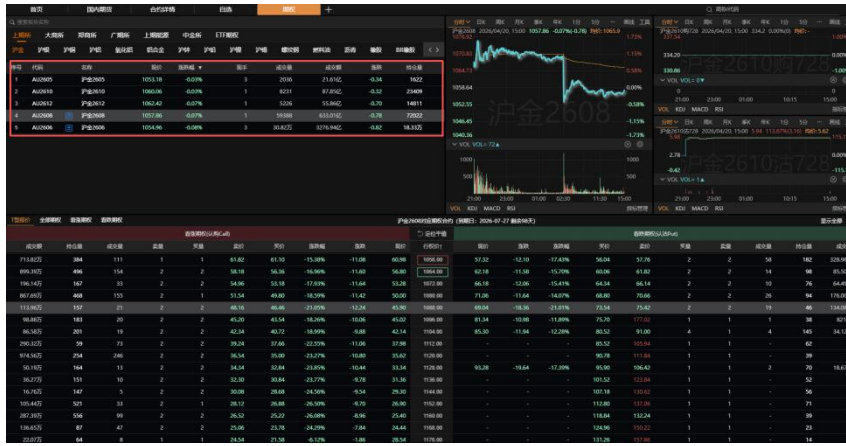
首页 国内期货 合约详情 自选 期权 +

Q 搜索板块名称

上期所 大商所 郑商所 广期所 上期能源 中金所 ETF期权

沪金 沪银 沪铜 沪铝 氧化铝 铝合金 沪锌 沪铅 沪镍 沪锡 螺纹钢 燃料油 沥青 橡胶 BR橡胶

| 序号 | 代码 | 名称 | 最新 | 涨跌幅 | 现手 | 成交量 | 成交额 | 涨跌 | 持仓量 |
|---|---|---|---|---|---|---|---|---|---|
| 1 | AU2605 | 沪金2605 | 1053.18 | -0.03% | 3 | 2036 | 21.61亿 | -0.34 | 1622 |
| 2 | AU2610 | 沪金2610 | 1060.06 | -0.03% | 1 | 8231 | 87.85亿 | -0.32 | 23409 |
| 3 | AU2612 | 沪金2612 | 1062.42 | -0.07% | 1 | 5226 | 55.86亿 | -0.70 | 14811 |
| 4 | AU2608 | 沪金2608 | 1057.86 | -0.07% | 1 | 59388 | 633.01亿 | -0.78 | 72022 |
| 5 | AU2606 | 沪金2606 | 1054.96 | -0.08% | 3 | 30.82万 | 3276.94亿 | -0.82 | 18.33万 |

分时 日K 周K 月K 季K 年K 1分 5分 ··· 画线 工具
沪金2608 2026/04/20, 15:00 1057.86 -0.07%(-0.78) 均价:1065.9

1070.83 1.15%
1064.71 0.58%
1058.64 0.00%
1052.55 -0.58%
1046.45 -1.15%
1040.36 -1.73%

沪金2608

VOL VOL: 72
1000
500
21:00 23:00 01:00 02:30 11:30 15:00
VOL KDJ MACD RSI 指标管理

Q 期货代码
分时 日K 周K 月K 季K 年K 1分 5分 ··· 画线
沪金2610购728 2026/04/20, 15:00 334.2 0.00%(0) 均价:
334.20
330.86
VOL VOL: 0
沪金2610购728
21:00 23:00 01:00 10:15 15:00
VOL KDJ MACD RSI
分时 日K 周K 月K 季K 年K 1分 5分 ··· 画线
沪金2610沽728 2026/04/20, 15:00 5.94 113.67%(3.16) 均价:5.62
2.78 0.00%
-0.42 -115.
VOL VOL: 1
沪金2610沽728
21:00 23:00 01:00 10:15 15:00
VOL KDJ MACD RSI

T型报价 全部期权 波动期权 自选期权
沪金2608的金期权合约 (到期日: 2026-07-27 剩余98天) 显示全部

看涨期权(认购Call) 看跌期权(认沽Put)

| 成交额 | 持仓量 | 成交量 | 卖量 | 买量 | 卖价 | 买价 | 涨跌幅 | 涨跌 | 最新 | 行权价 | 最新 | 涨跌 | 涨跌幅 | 买价 | 卖价 | 买量 | 卖量 | 成交量 | 持仓量 | 成交额 |
|---|---|---|---|---|---|---|---|---|---|---|---|---|---|---|---|---|---|---|---|---|
| 713.82万 | 384 | 111 | 1 | 1 | 61.82 | 61.10 | -15.38% | -11.08 | 60.98 | 1056.00 | 57.32 | -12.10 | -17.43% | 56.04 | 57.76 | 2 | 2 | 58 | 182 | 328.96 |
| 899.39万 | 496 | 154 | 2 | 2 | 58.18 | 56.36 | -16.96% | -11.60 | 56.80 | 1064.00 | 62.18 | -11.58 | -15.70% | 60.06 | 61.82 | 2 | 2 | 14 | 98 | 85.50 |
| 196.14万 | 167 | 33 | 2 | 1 | 54.96 | 53.18 | -17.93% | -11.64 | 53.28 | 1072.00 | 66.18 | -12.06 | -15.41% | 64.34 | 66.14 | 2 | 2 | 10 | 76 | 64.46 |
| 867.89万 | 468 | 155 | 2 | 1 | 51.54 | 49.80 | -18.59% | -11.42 | 50.00 | 1080.00 | 71.06 | -11.64 | -14.07% | 68.80 | 70.66 | 2 | 2 | 26 | 94 | 178.00 |
| 113.96万 | 157 | 21 | 2 | 1 | 48.16 | 46.46 | -21.05% | -12.24 | 45.90 | 1088.00 | 69.04 | -18.36 | -21.01% | 73.54 | 75.42 | 2 | 2 | 15 | 46 | 134.08 |
| 98.88万 | 183 | 20 | 2 | 1 | 45.20 | 43.54 | -18.26% | -10.06 | 45.02 | 1096.00 | 81.34 | -10.98 | -11.89% | 75.70 | 77.02 | 1 | 1 | 1 | 38 | 8.29 |
| 86.58万 | 201 | 19 | 2 | 2 | 42.34 | 40.72 | -18.99% | -9.88 | 42.14 | 1104.00 | 85.30 | -11.94 | -12.28% | 80.52 | 91.00 | 4 | 1 | 4 | 145 | 34.12 |
| 290.32万 | 59 | 73 | 2 | 1 | 39.24 | 37.66 | -22.55% | -11.06 | 37.98 | 1112.00 | - | - | - | 85.52 | 105.94 | 1 | 1 | - | 67 | - |
| 974.56万 | 254 | 246 | 2 | 1 | 36.54 | 35.00 | -23.27% | -10.80 | 35.62 | 1120.00 | - | - | - | 90.78 | 111.84 | 1 | 1 | - | 82 | - |
| 50.19万 | 164 | 13 | 2 | 2 | 34.34 | 32.84 | -23.85% | -10.44 | 33.34 | 1128.00 | 93.28 | -19.64 | -17.39% | 95.90 | 106.42 | 1 | 1 | 2 | 70 | 18.67 |
| 36.27万 | 151 | 10 | 2 | 2 | 32.30 | 30.84 | -23.77% | -9.78 | 31.36 | 1136.00 | - | - | - | 101.52 | 123.84 | 1 | 1 | - | 61 | - |
| 16.76万 | 147 | 5 | 2 | 2 | 30.08 | 28.68 | -24.56% | -9.54 | 29.30 | 1144.00 | - | - | - | 107.18 | 130.02 | 1 | 1 | - | 56 | - |
| 105.44万 | 521 | 33 | 2 | 1 | 28.12 | 26.88 | -26.50% | -9.70 | 26.90 | 1152.00 | - | - | - | 112.80 | 137.36 | 1 | 1 | - | 71 | - |
| 287.39万 | 556 | 99 | 2 | 2 | 26.52 | 25.22 | -26.09% | -8.96 | 25.40 | 1160.00 | - | - | - | 118.84 | 132.24 | 1 | 1 | - | 39 | - |
| 136.65万 | 87 | 47 | 2 | 2 | 25.06 | 23.78 | -24.29% | -7.84 | 24.44 | 1168.00 | - | - | - | 124.96 | 150.22 | 1 | 1 | - | 25 | - |
| 22.07万 | 64 | 8 | 1 | 1 | 24.54 | 21.58 | -6.12% | -1.86 | 28.54 | 1176.00 | - | - | - | 131.26 | 157.86 | 1 | 1 | - | 14 | - |